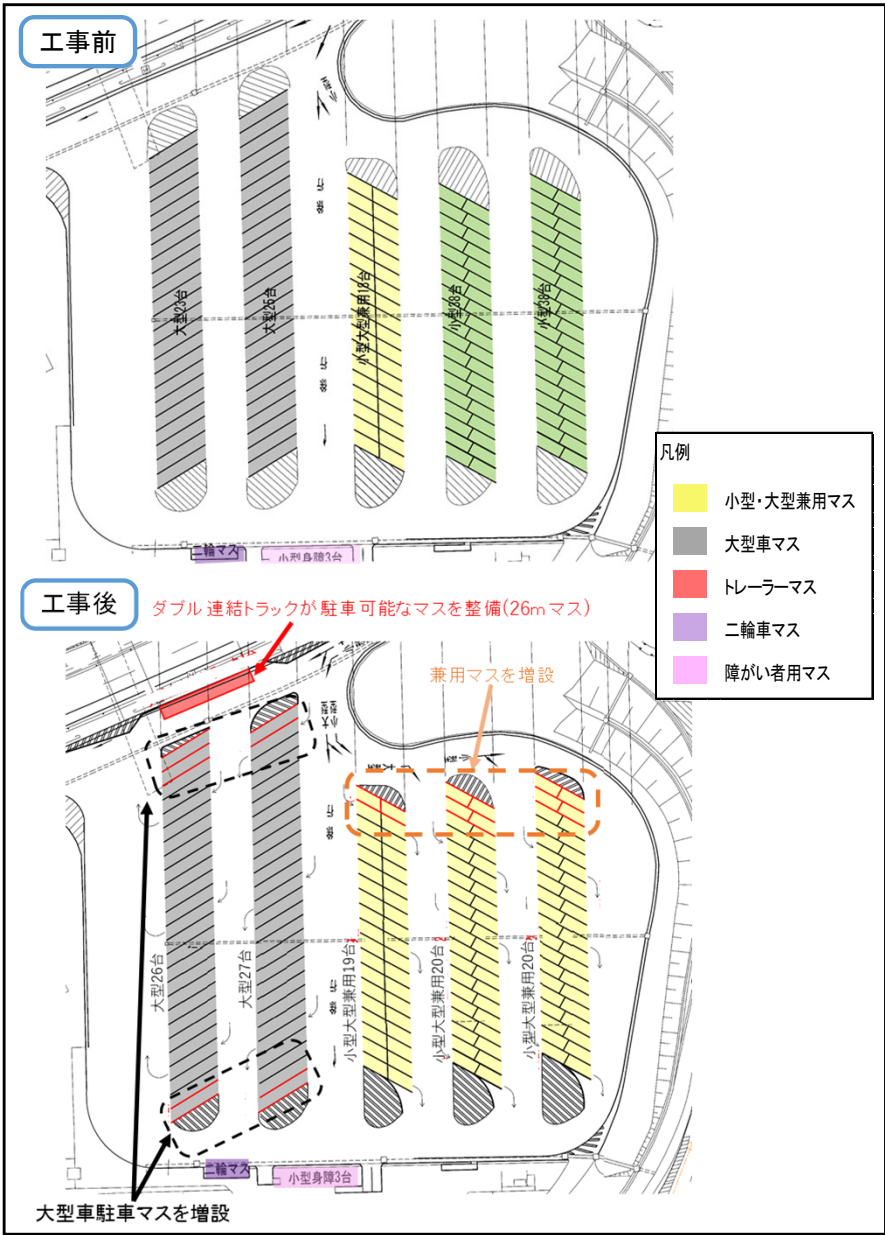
工事前

大型23台

大型25台

小型大型兼用18台

小型38台

小型38台

二輪マス

小型身障3台

凡例

小型・大型兼用マス

大型車マス

トレーラーマス

二輪車マス

障がい者用マス

工事後

ダブル連結トラックが駐車可能なマスを整備(26mマス)

兼用マス を増設

大型26台

大型27台

小型大型兼用19台

小型大型兼用20台

小型大型兼用20台

二輪マス

小型身障3台

大型車駐車マスを増設